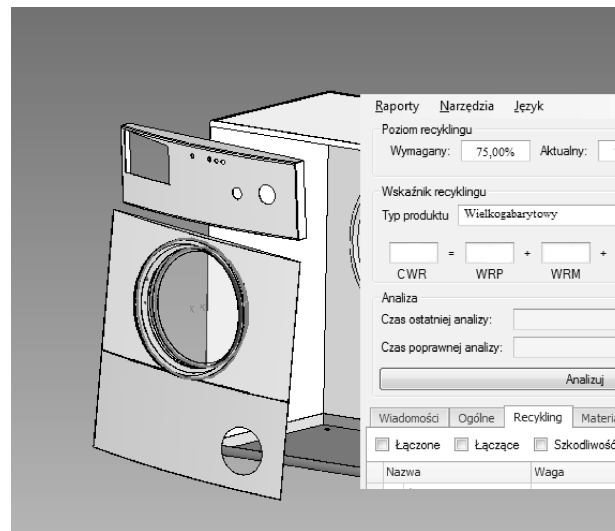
Raporty Narzędzia Język

Poziom recyklingu
Wymagany: 75,00% Aktualny:

Wskaźnik recyklingu
Typ produktu Wielkogabarytowy

= + +
CWR WRP WRM

Analiza
Czas ostatniej analizy:
Czas poprawnej analizy:
Analizuj

Wiadomości Ogólne Recykling Materia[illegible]

Łączone Łączące Szkodliwość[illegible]

| Nazwa | Waga |
|---|---|